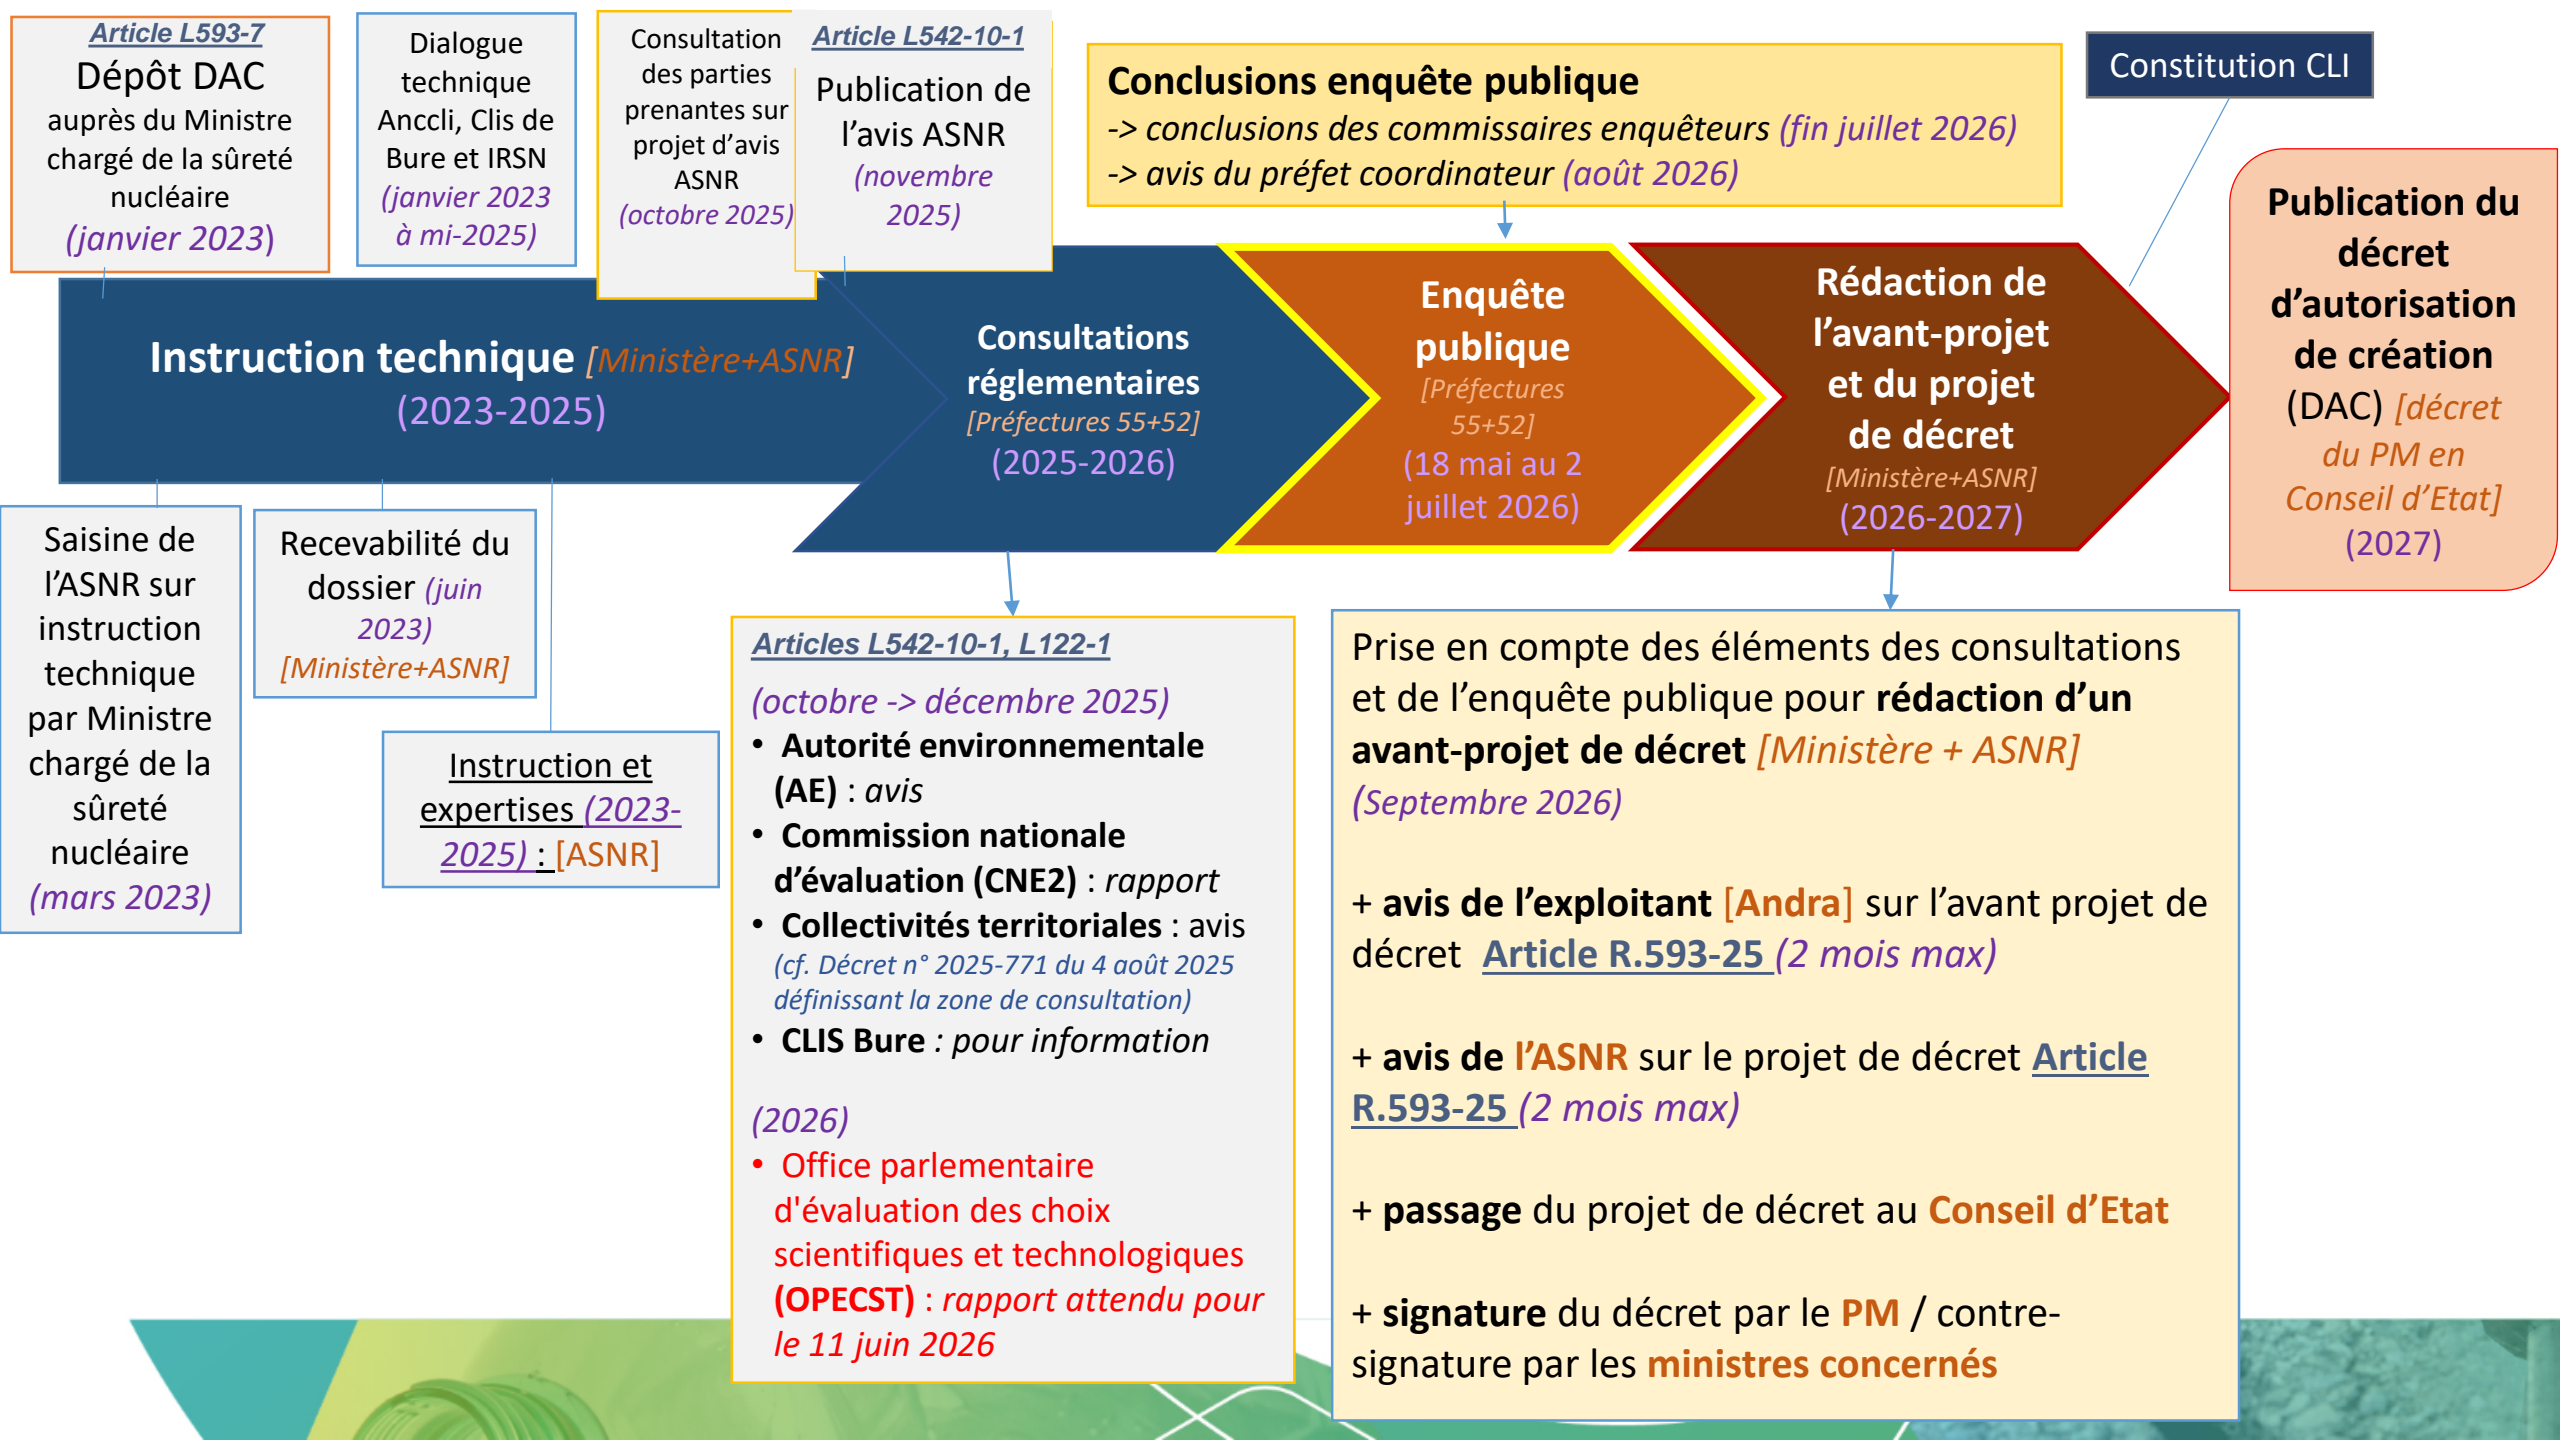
Article L593-7
Dépôt DAC auprès du Ministre chargé de la sûreté nucléaire (janvier 2023)

Dialogue technique Anccli, Clis de Bure et IRSN (janvier 2023 à mi-2025)

Consultation des parties prenantes sur projet d'avis ASNR (octobre 2025)

Article L542-10-1
Publication de l'avis ASNR (novembre 2025)

Conclusions enquête publique
-> conclusions des commissaires enquêteurs (fin juillet 2026)
-> avis du préfet coordinateur (août 2026)

Constitution CLI

Publication du décret d'autorisation de création (DAC) [décret du PM en Conseil d'Etat] (2027)

Instruction technique [Ministère+ASNR] (2023-2025)

Consultations réglementaires [Préfectures 55+52] (2025-2026)

Enquête publique [Préfectures 55+52] (18 mai au 2 juillet 2026)

Rédaction de l'avant-projet et du projet de décret [Ministère+ASNR] (2026-2027)

Saisine de l'ASNR sur instruction technique par Ministre chargé de la sûreté nucléaire (mars 2023)

Recevabilité du dossier (juin 2023) [Ministère+ASNR]

Instruction et expertises (2023-2025) : [ASNR]

Articles L542-10-1, L122-1
(octobre -> décembre 2025)
• Autorité environnementale (AE) : avis
• Commission nationale d'évaluation (CNE2) : rapport
• Collectivités territoriales : avis (cf. Décret n° 2025-771 du 4 août 2025 définissant la zone de consultation)
• CLIS Bure : pour information

(2026)
• Office parlementaire d'évaluation des choix scientifiques et technologiques (OPECST) : rapport attendu pour le 11 juin 2026

Prise en compte des éléments des consultations et de l'enquête publique pour rédaction d'un avant-projet de décret [Ministère + ASNR] (Septembre 2026)

+ avis de l'exploitant [Andra] sur l'avant projet de décret Article R.593-25 (2 mois max)

+ avis de l'ASNR sur le projet de décret Article R.593-25 (2 mois max)

+ passage du projet de décret au Conseil d'Etat

+ signature du décret par le PM / contre-signature par les ministres concernés